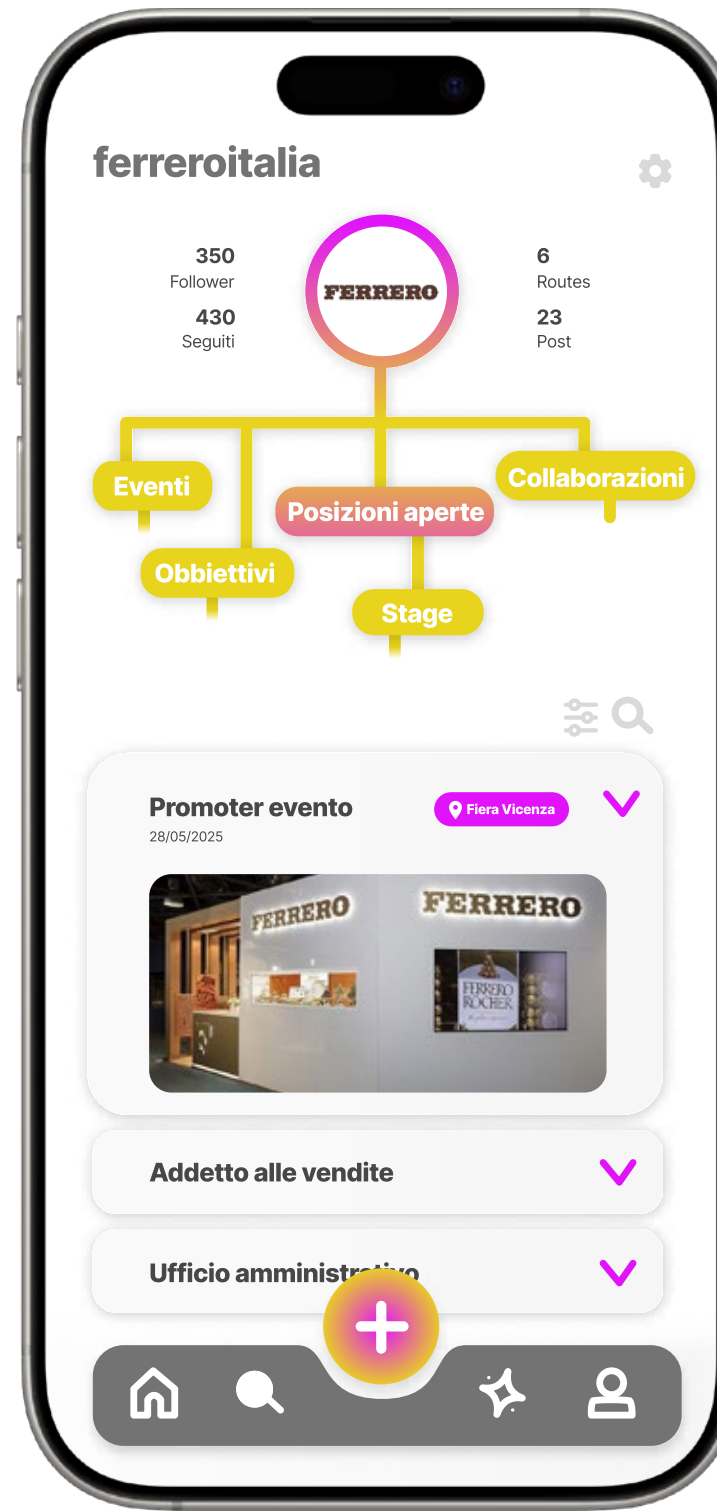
ferreroitalia

350
Follower

430
Seguiti

FERRERO

6
Routes

23
Post

Eventi

Collaborazioni

Posizioni aperte

Obbiettivi

Stage

Promoter evento
28/05/2025

Fiera Vicenza

FERRERO FERRERO FERRERO ROCHER

Addetto alle vendite

Ufficio amministr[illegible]